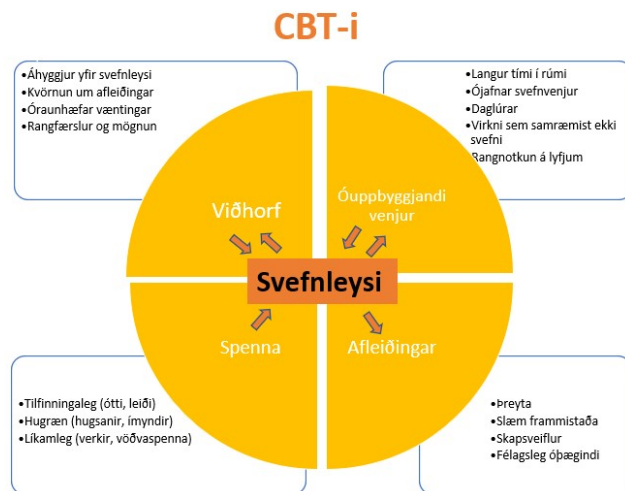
CBT-i

•Áhyggjur yfir svefnleysi
•Kvörnun um afleiðingar
•Óraunhæfar væntingar
•Rangfærslur og mögnun

•Langur tími í rúmi
•Ójafnar svefnvenjur
•Daglúrar
•Virkni sem samræmist ekki svefni
•Rangnotkun á lyfjum

Viðhorf

Óuppbyggjandi venjur

Svefnleysi

Spenna

Afleiðingar

•Tilfinningaleg (ótti, leiði)
•Hugræn (hugsanir, ímyndir)
•Líkamleg (verkir, vöðvaspenna)

•Þreyta
•Slæm frammistaða
•Skapsveiflur
•Félagsleg óþægindi